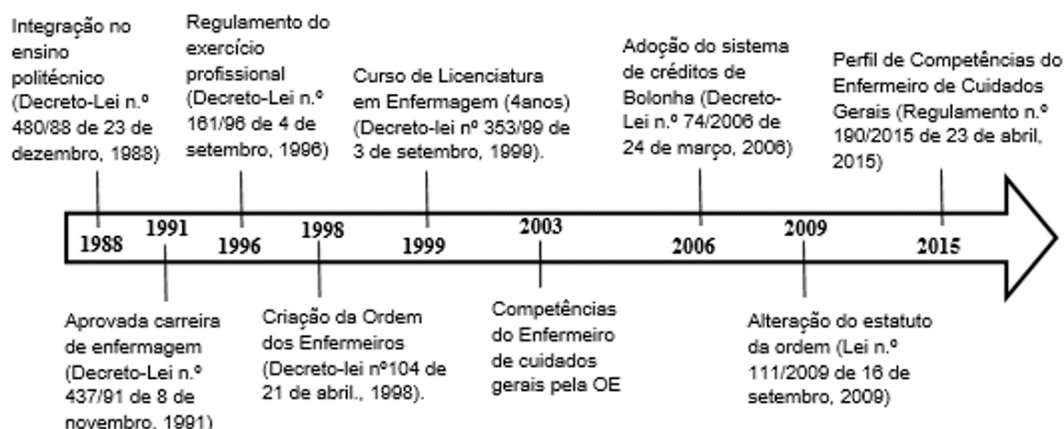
Integração no ensino politécnico (Decreto-Lei n.º 480/88 de 23 de dezembro, 1988)

Regulamento do exercício profissional (Decreto-Lei n.º 161/96 de 4 de setembro, 1996)

Curso de Licenciatura em Enfermagem (4anos) (Decreto-lei nº 353/99 de 3 de setembro, 1999).

Adoção do sistema de créditos de Bolonha (Decreto-Lei n.º 74/2006 de 24 de março, 2006)

Perfil de Competências do Enfermeiro de Cuidados Gerais (Regulamento n.º 190/2015 de 23 de abril, 2015)

1988 1991 1996 1998 1999 2003 2006 2009 2015

Aprovada carreira de enfermagem (Decreto-Lei n.º 437/91 de 8 de novembro, 1991)

Criação da Ordem dos Enfermeiros (Decreto-lei nº104 de 21 de abril., 1998).

Competências do Enfermeiro de cuidados gerais pela OE

Alteração do estatuto da ordem (Lei n.º 111/2009 de 16 de setembro, 2009)